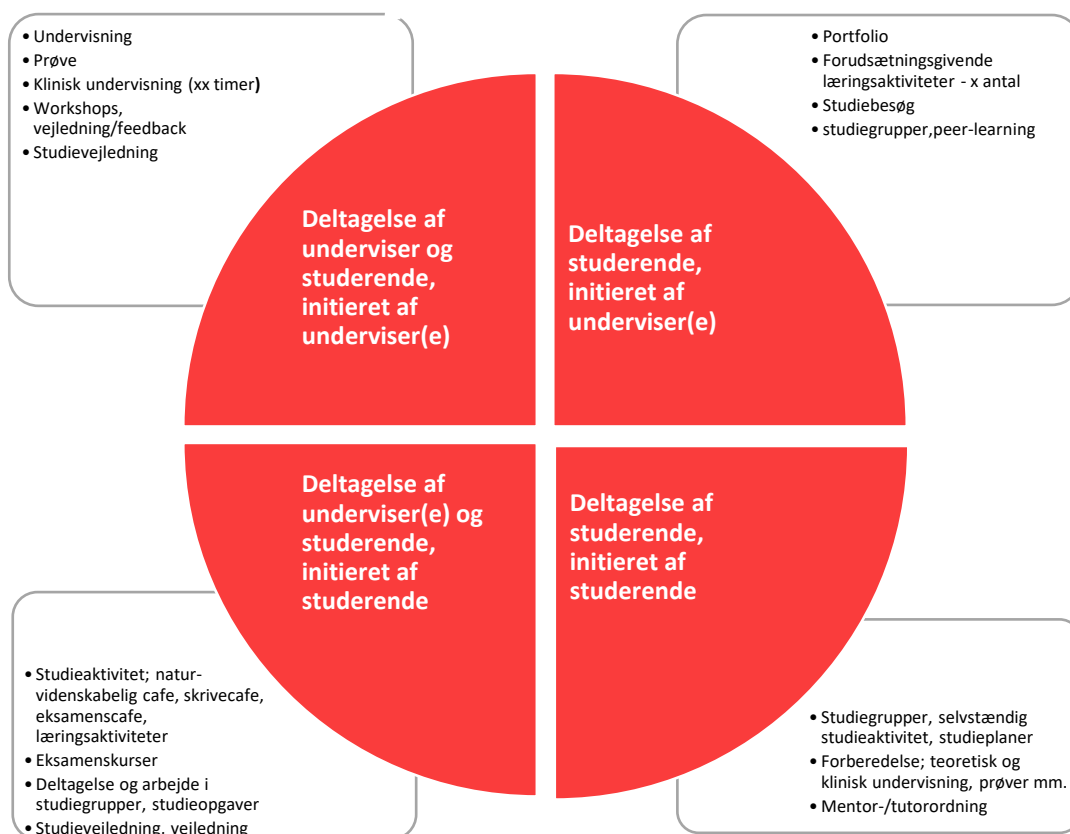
• Undervisning
• Prøve
• Klinisk undervisning (xx timer)
• Workshops, vejledning/feedback
• Studievejledning

• Portfolio
• Forudsætningsgivende læringsaktiviteter - x antal
• Studiebesøg
• studiegrupper,peer-learning

Deltagelse af underviser og studerende, initieret af underviser(e)

Deltagelse af studerende, initieret af underviser(e)

Deltagelse af underviser(e) og studerende, initieret af studerende

Deltagelse af studerende, initieret af studerende

• Studieaktivitet; naturvidenskabelig cafe, skrivecafe, eksamenscafe, læringsaktiviteter
• Eksamenskurser
• Deltagelse og arbejde i studiegrupper, studieopgaver
• Studievejledning, vejledning

• Studiegrupper, selvstændig studieaktivitet, studieplaner
• Forberedelse; teoretisk og klinisk undervisning, prøver mm.
• Mentor-/tutorordning